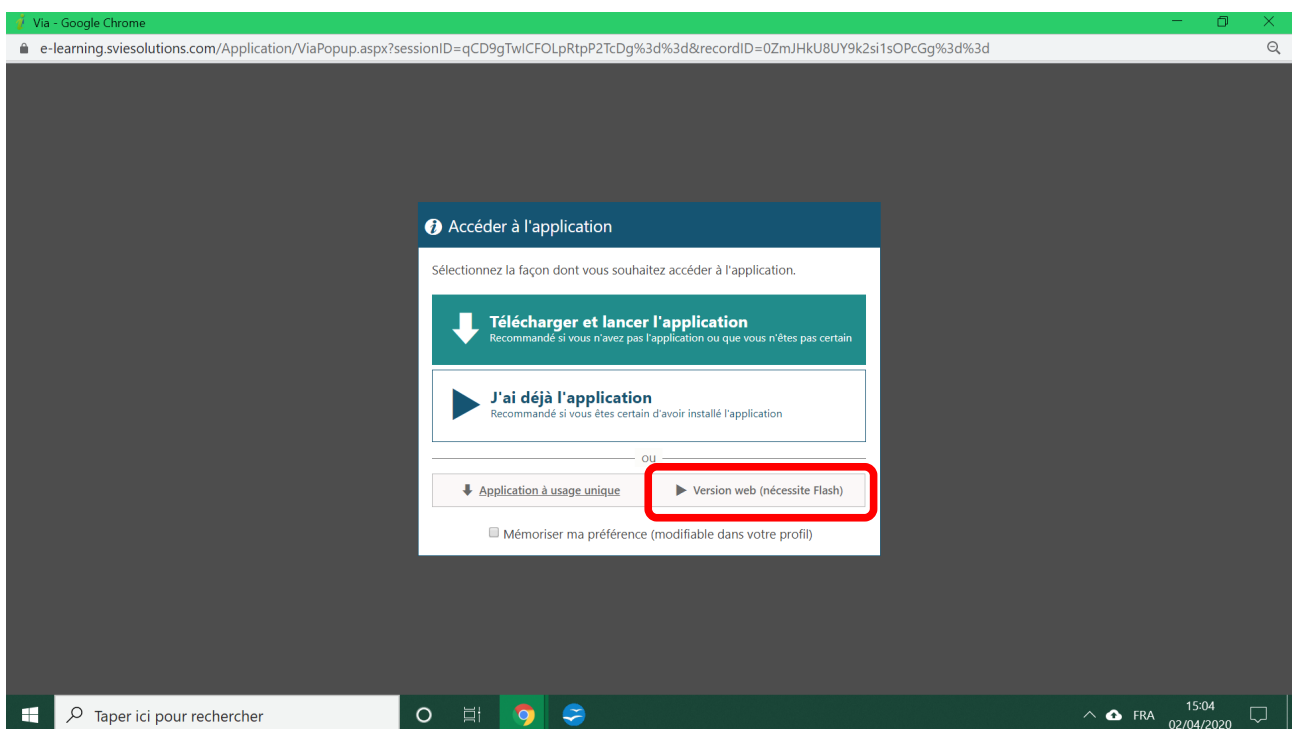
Via - Google Chrome

e-learning.sviesolutions.com/Application/ViaPopup.aspx?sessionID=qCD9gTwICFOLpRtpP2TcDg%3d%3d&recordID=0ZmJHkU8UY9k2si1sOPcGg%3d%3d

Accéder à l'application

Sélectionnez la façon dont vous souhaitez accéder à l'application.

Télécharger et lancer l'application
Recommandé si vous n'avez pas l'application ou que vous n'êtes pas certain

J'ai déjà l'application
Recommandé si vous êtes certain d'avoir installé l'application

ou

Application à usage unique

Version web (nécessite Flash)

Mémoriser ma préférence (modifiable dans votre profil)

Taper ici pour rechercher

FRA 15:04 02/04/2020